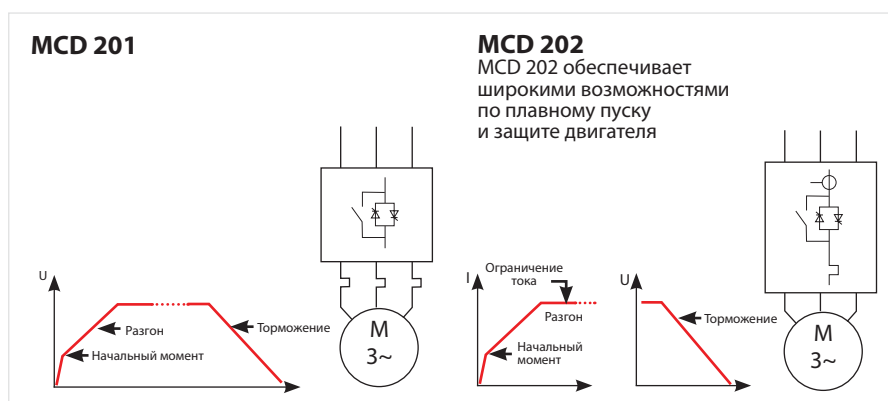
MCD 201

MCD 202

MCD 202 обеспечивает широкими возможностями по плавному пуску и защите двигателя

U

Разгон

Начальный момент

Торможение

M
3~

I

Ограничение тока

Разгон

Начальный момент

U

Торможение

M
3~